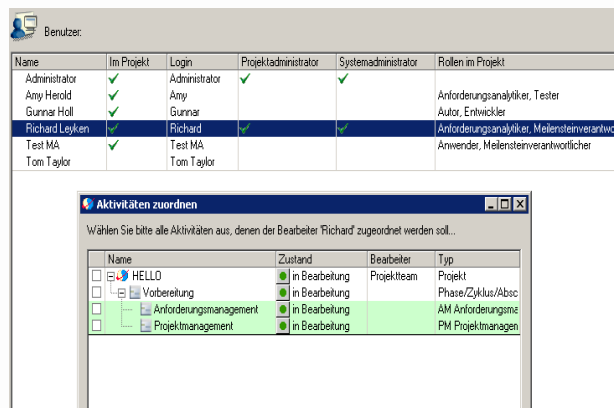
Benutzer:

| Name | Im Projekt | Login | Projektadministrator | Systemadministrator | Rollen im Projekt |
|---|---|---|---|---|---|
| Administrator | ✔ | Administrator | ✔ | ✔ | |
| Amy Herold | ✔ | Amy | | | Anforderungsanalytiker, Tester |
| Gunnar Holl | ✔ | Gunnar | | | Autor, Entwickler |
| Richard Leyken | ✔ | Richard | ✔ | ✔ | Anforderungsanalytiker, Meilensteinverantwo |
| Test MA | ✔ | Test MA | | | Anwender, Meilensteinverantwortlicher |
| Tom Taylor | | Tom Taylor | | | |

Aktivitäten zuordnen

Wählen Sie bitte alle Aktivitäten aus, denen der Bearbeiter 'Richard' zugeordnet werden soll...

| Name | Zustand | Bearbeiter | Typ |
|---|---|---|---|
| HELLO | in Bearbeitung | Projektteam | Projekt |
| Vorbereitung | in Bearbeitung | | Phase/Zyklus/Absc |
| Anforderungsmanagement | in Bearbeitung | | AM Anforderungsma |
| Projektmanagement | in Bearbeitung | | PM Projektmanagen |